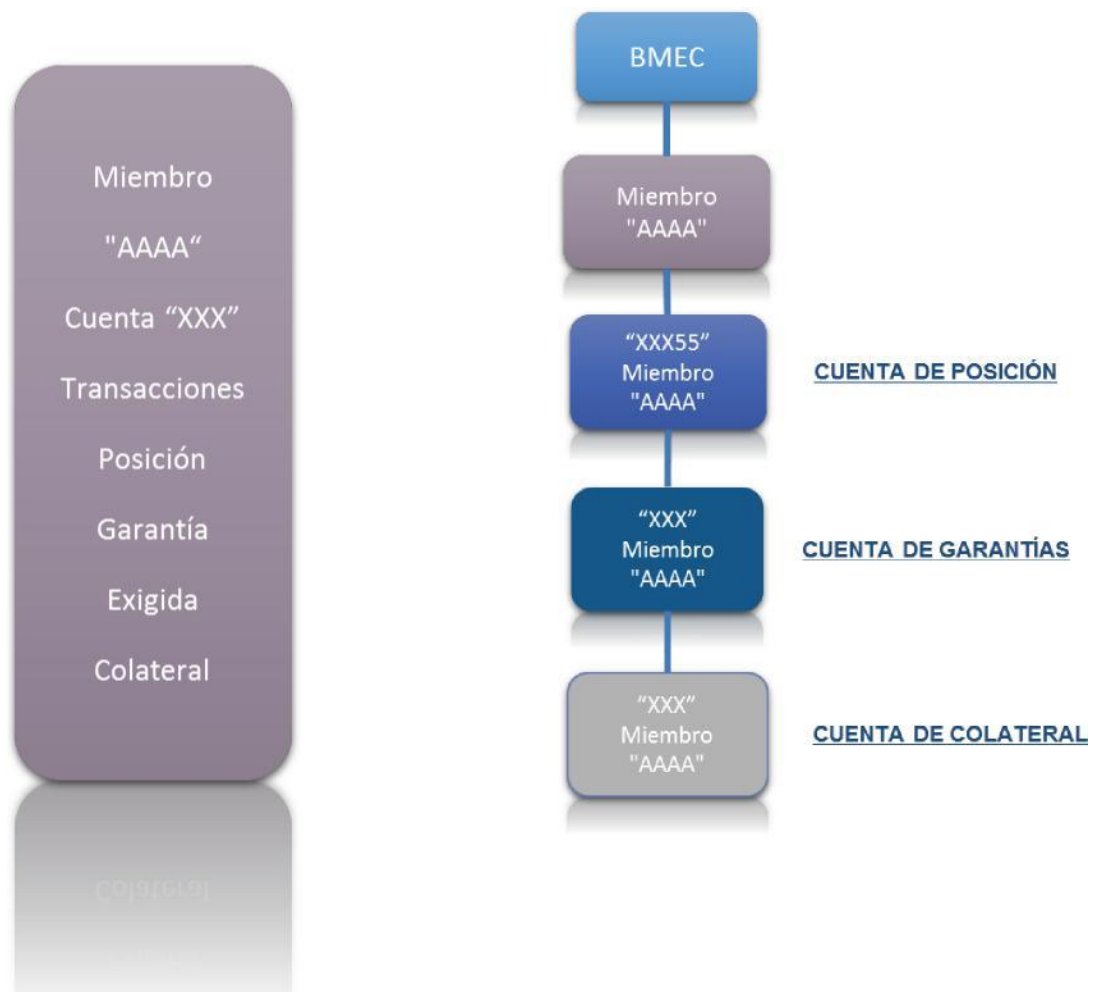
Miembro

"AAAA“

Cuenta “XXX”

Transacciones

Posición

Garantía

Exigida

Colateral

BMEC

Miembro "AAAA"

“XXX55” Miembro "AAAA"

CUENTA DE POSICIÓN

“XXX” Miembro "AAAA"

CUENTA DE GARANTÍAS

“XXX” Miembro "AAAA"

CUENTA DE COLATERAL